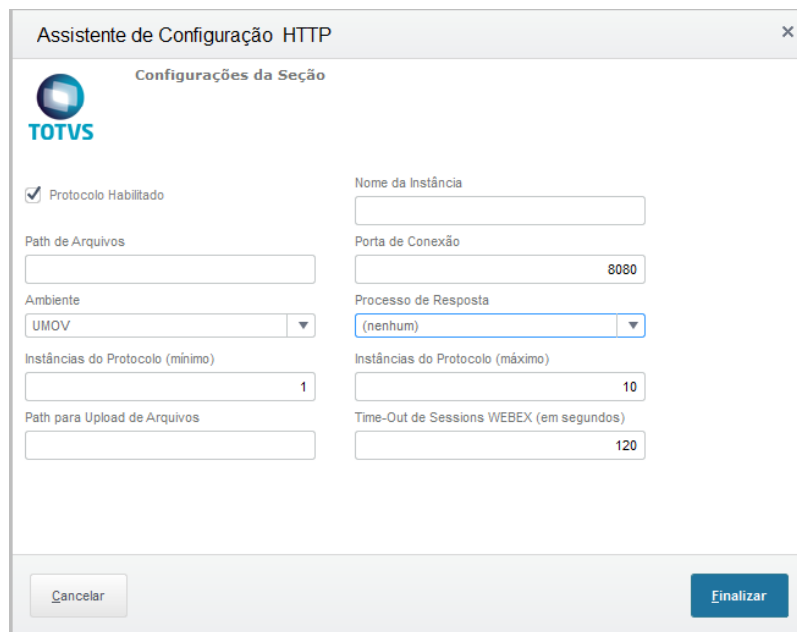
Assistente de Configuração HTTP

×

TOTVS

Configurações da Seção

Protocolo Habilitado

Nome da Instância

Path de Arquivos

Porta de Conexão

8080

Ambiente

UMOV

Processo de Resposta

(nenhum)

Instâncias do Protocolo (mínimo)

1

Instâncias do Protocolo (máximo)

10

Path para Upload de Arquivos

Time-Out de Sessions WEBEX (em segundos)

120

Cancelar

Finalizar